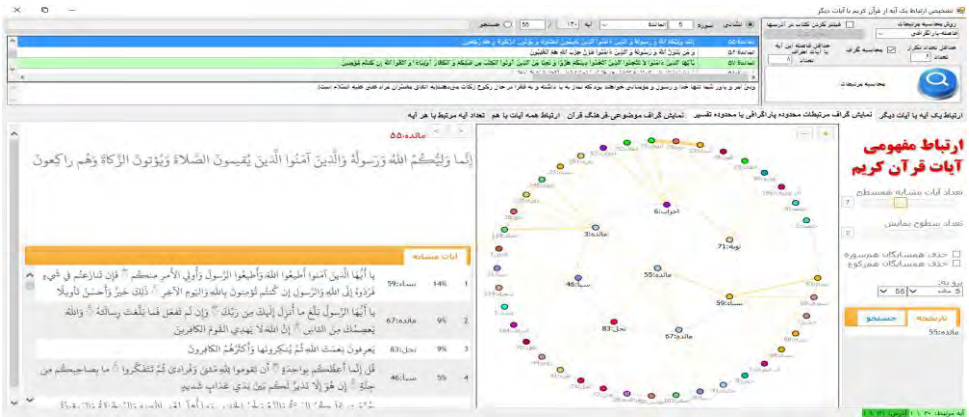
تشخیص ارتباط یک آیه از قرآن کریم با آیات دیگر

روش محاسبه مرتبطات
فاصله بارکلماتی
فیلتر کردن کلمات در آیه ها
حداقل فاصله این آیه با آیه دیگر
محاسبه گراف
حداقل تعداد تکرار
تعداد ۲
محاسبه مرتبطات

سوره ۵ المائدة
آیه ۵۵
جستجو

مائدة ۵۵
مائدة ۵۶
مائدة ۵۷

ارتباط یک آیه با آیات دیگر | نمایش گراف مرتبطات محدوده پاراگرافی یا محدوده تفسیر | نمایش گراف موضوعی فرهنگ قرآن | ارتباط همه آیات با هم | تعداد آیه مرتبط با هر آیه

ارتباط مفهومی آیات قرآن کریم

تعداد آیات مشابه هم سطح
تعداد سطوح نمایش
حذف همسایگان هم سوره
حذف همسایگان هم رکوع

تاریخچه
جستجو
مائدة:55

مائدة:55
إِنَّمَا وَلِيُّكُمُ اللَّهُ وَرَسُولُهُ وَالَّذِينَ آمَنُوا الَّذِينَ يُقِيمُونَ الصَّلَاةَ وَيُؤْتُونَ الزَّكَاةَ وَهُمْ رَاكِعُونَ

آیات مشابه

| | | | |
|---|---|---|---|
| 1 | 14% | نساء:59 | يَا أَيُّهَا الَّذِينَ آمَنُوا أَطِيعُوا اللَّهَ وَأَطِيعُوا الرَّسُولَ وَأُولِي الْأَمْرِ مِنْكُمْ فَإِنْ تَنَازَعْتُمْ فِي شَيْءٍ فَرُدُّوهُ إِلَى اللَّهِ وَالرَّسُولِ إِنْ كُنْتُمْ تُؤْمِنُونَ بِاللَّهِ وَالْيَوْمِ الْآخِرِ ذَٰلِكَ خَيْرٌ وَأَحْسَنُ تَأْوِيلًا |
| 2 | 9% | مائدة:67 | يَا أَيُّهَا الرَّسُولُ بَلِّغْ مَا أُنْزِلَ إِلَيْكَ مِنْ رَبِّكَ وَإِنْ لَمْ تَفْعَلْ فَمَا بَلَّغْتَ رِسَالَتَهُ وَاللَّهُ يَعْصِمُكَ مِنَ النَّاسِ إِنَّ اللَّهَ لَا يَهْدِي الْقَوْمَ الْكَافِرِينَ |
| 3 | 9% | نحل:83 | يَعْرِفُونَ نِعْمَتَ اللَّهِ ثُمَّ يُنْكِرُونَهَا وَأَكْثَرُهُمُ الْكَافِرُونَ |
| 4 | 5% | سبأ:46 | قُلْ إِنَّمَا أَعِظُكُمْ بِوَاحِدَةٍ أَنْ تَقُومُوا لِلَّهِ مَثْنَىٰ وَفُرَادَىٰ ثُمَّ تَتَفَكَّرُوا مَا بِصَاحِبِكُمْ مِنْ جِنَّةٍ إِنْ هُوَ إِلَّا نَذِيرٌ لَكُمْ بَيْنَ يَدَيْ عَذَابٍ شَدِيدٍ |

اعراف:6
مائدة:3
توبة:71
مائدة:55
سبأ:46
نساء:59
نحل:83
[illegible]